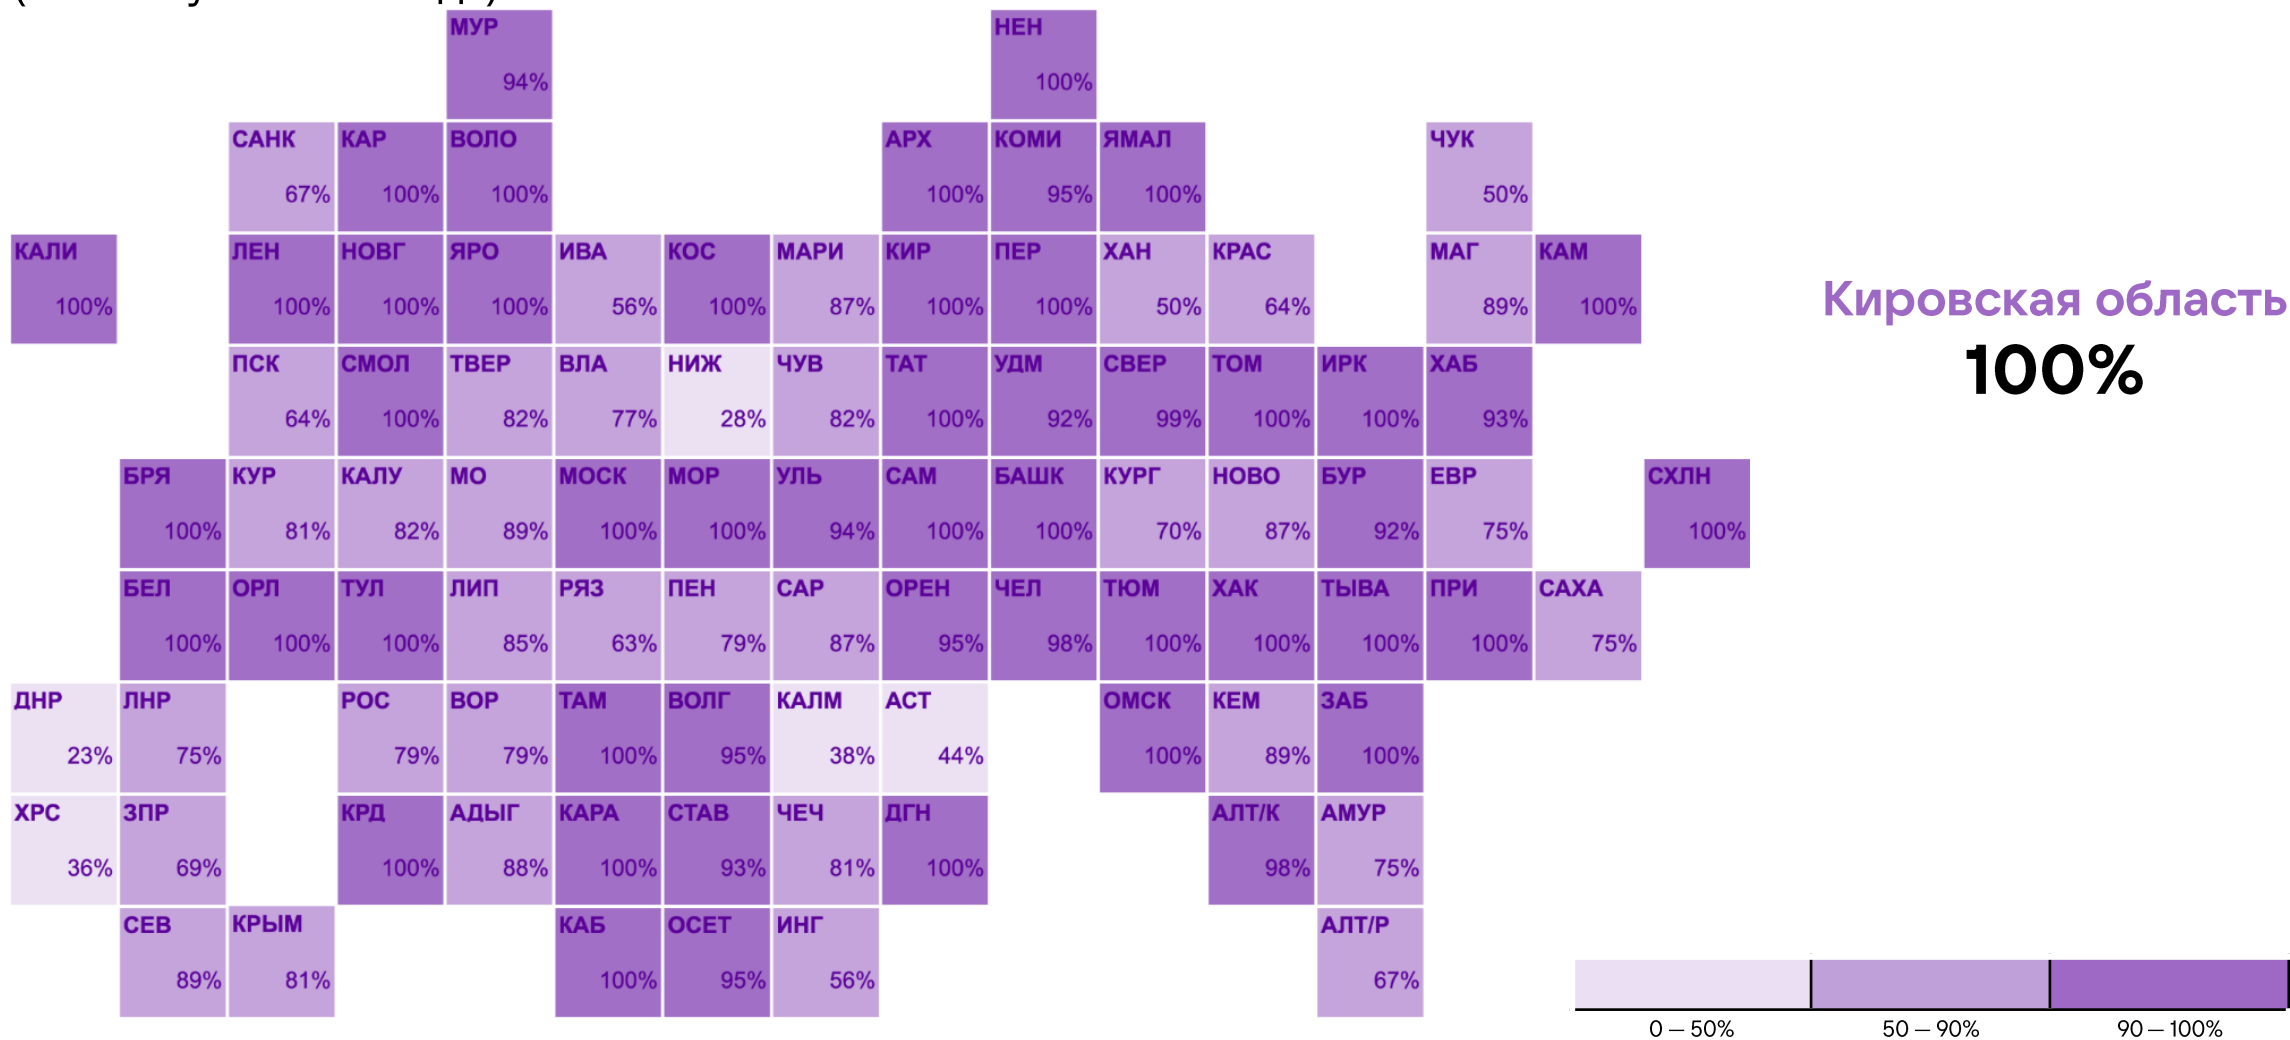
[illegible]

МУР 94%
НЕН 100%

САНК 67%
КАР 100%
ВОЛО 100%
АРХ 100%
КОМИ 95%
ЯМАЛ 100%
ЧУК 50%

КАЛИ 100%
ЛЕН 100%
НОВГ 100%
ЯРО 100%
ИВА 56%
КОС 100%
МАРИ 87%
КИР 100%
ПЕР 100%
ХАН 50%
КРАС 64%
МАГ 89%
КАМ 100%

Кировская область
100%

ПСК 64%
СМОЛ 100%
ТВЕР 82%
ВЛА 77%
НИЖ 28%
ЧУВ 82%
ТАТ 100%
УДМ 92%
СВЕР 99%
ТОМ 100%
ИРК 100%
ХАБ 93%

БРЯ 100%
КУР 81%
КАЛУ 82%
МО 89%
МОСК 100%
МОР 100%
УЛЬ 94%
САМ 100%
БАШК 100%
КУРГ 70%
НОВО 87%
БУР 92%
ЕВР 75%
СХЛН 100%

БЕЛ 100%
ОРЛ 100%
ТУЛ 100%
ЛИП 85%
РЯЗ 63%
ПЕН 79%
САР 87%
ОРЕН 95%
ЧЕЛ 98%
ТЮМ 100%
ХАК 100%
ТЫВА 100%
ПРИ 100%
САХА 75%

ДНР 23%
ЛНР 75%
РОС 79%
ВОР 79%
ТАМ 100%
ВОЛГ 95%
КАЛМ 38%
АСТ 44%
ОМСК 100%
КЕМ 89%
ЗАБ 100%

ХРС 36%
ЗПР 69%
КРД 100%
АДЫГ 88%
КАРА 100%
СТАВ 93%
ЧЕЧ 81%
ДГН 100%
АЛТ/К 98%
АМУР 75%

СЕВ 89%
КРЫМ 81%
КАБ 100%
ОСЕТ 95%
ИНГ 56%
АЛТ/Р 67%

0 — 50%
50 — 90%
90 — 100%